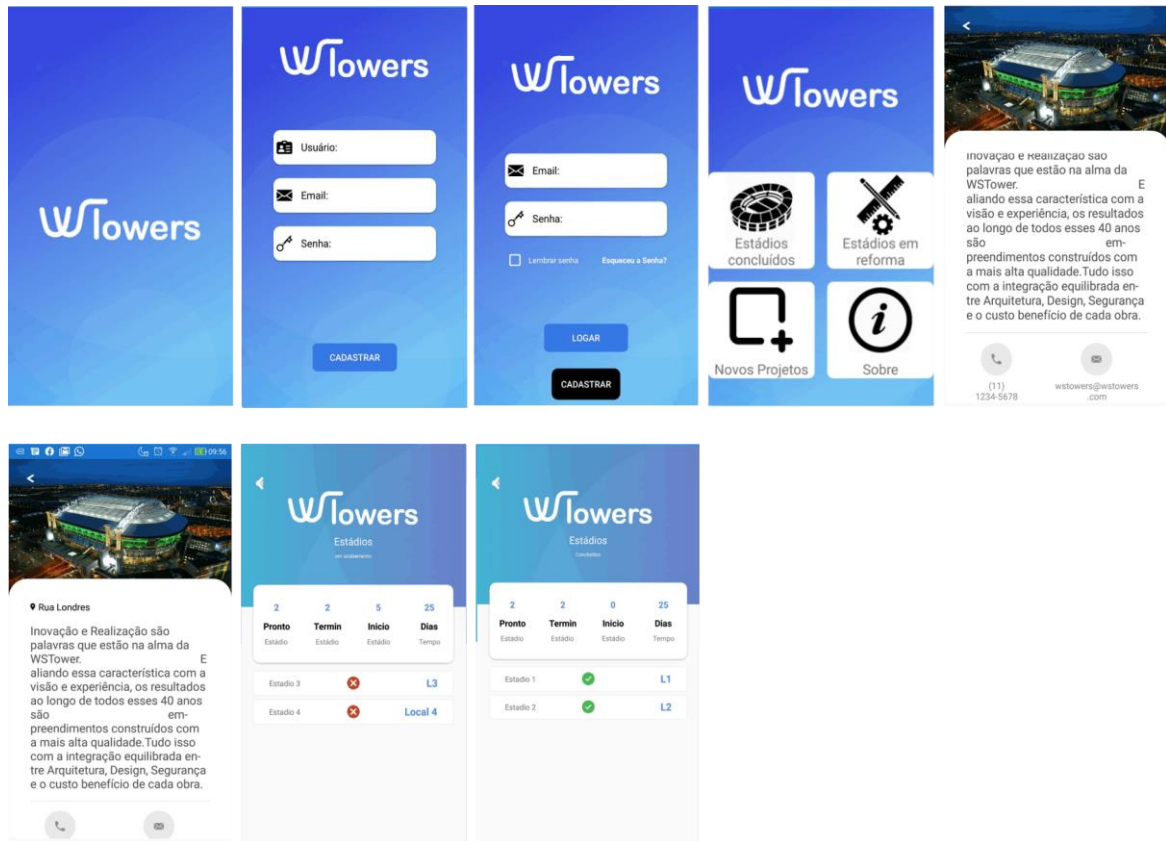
WTowers

WTowers

Usuário:

Email:

Senha:

CADASTRAR

WTowers

Email:

Senha:

Lembrar senha

Esqueceu a Senha?

LOGAR

CADASTRAR

WTowers

Estádios concluídos

Estádios em reforma

Novos Projetos

Sobre

<

Inovação e Realização são palavras que estão na alma da WSTower. E aliando essa característica com a visão e experiência, os resultados ao longo de todos esses 40 anos são em-preendimentos construídos com a mais alta qualidade.Tudo isso com a integração equilibrada entre Arquitetura, Design, Segurança e o custo benefício de cada obra.

(11) 1234-5678

wstowers@wstowers.com

09:56

<

Rua Londres

Inovação e Realização são palavras que estão na alma da WSTower. E aliando essa característica com a visão e experiência, os resultados ao longo de todos esses 40 anos são em-preendimentos construídos com a mais alta qualidade.Tudo isso com a integração equilibrada entre Arquitetura, Design, Segurança e o custo benefício de cada obra.

WTowers

Estádios

em andamento

| 2 | 2 | 5 | 25 |
|---|---|---|---|
| Pronto | Termin | Inicio | Dias |
| Estádio | Estádio | Estádio | Tempo |

Estadio 3 L3

Estadio 4 Local 4

WTowers

Estádios

Concluídos

| 2 | 2 | 0 | 25 |
|---|---|---|---|
| Pronto | Termin | Inicio | Dias |
| Estádio | Estádio | Estádio | Tempo |

Estadio 1 L1

Estadio 2 L2